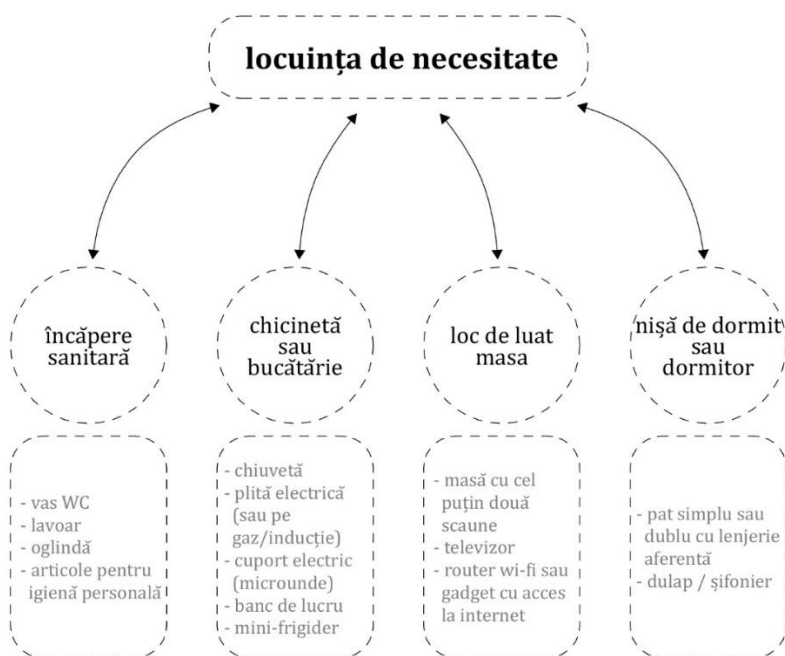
locuința de necesitate

încăpere sanitară

- vas WC
- lavoar
- oglindă
- articole pentru igienă personală

chicinetă sau bucătărie

- chiuvetă
- plită electrică (sau pe gaz/inducție)
- cuport electric (microunde)
- banc de lucru
- mini-frigider

loc de luat masa

- masă cu cel puțin două scaune
- televizor
- router wi-fi sau gadget cu acces la internet

nișă de dormit sau dormitor

- pat simplu sau dublu cu lenjerie aferentă
- dulap / șifonier